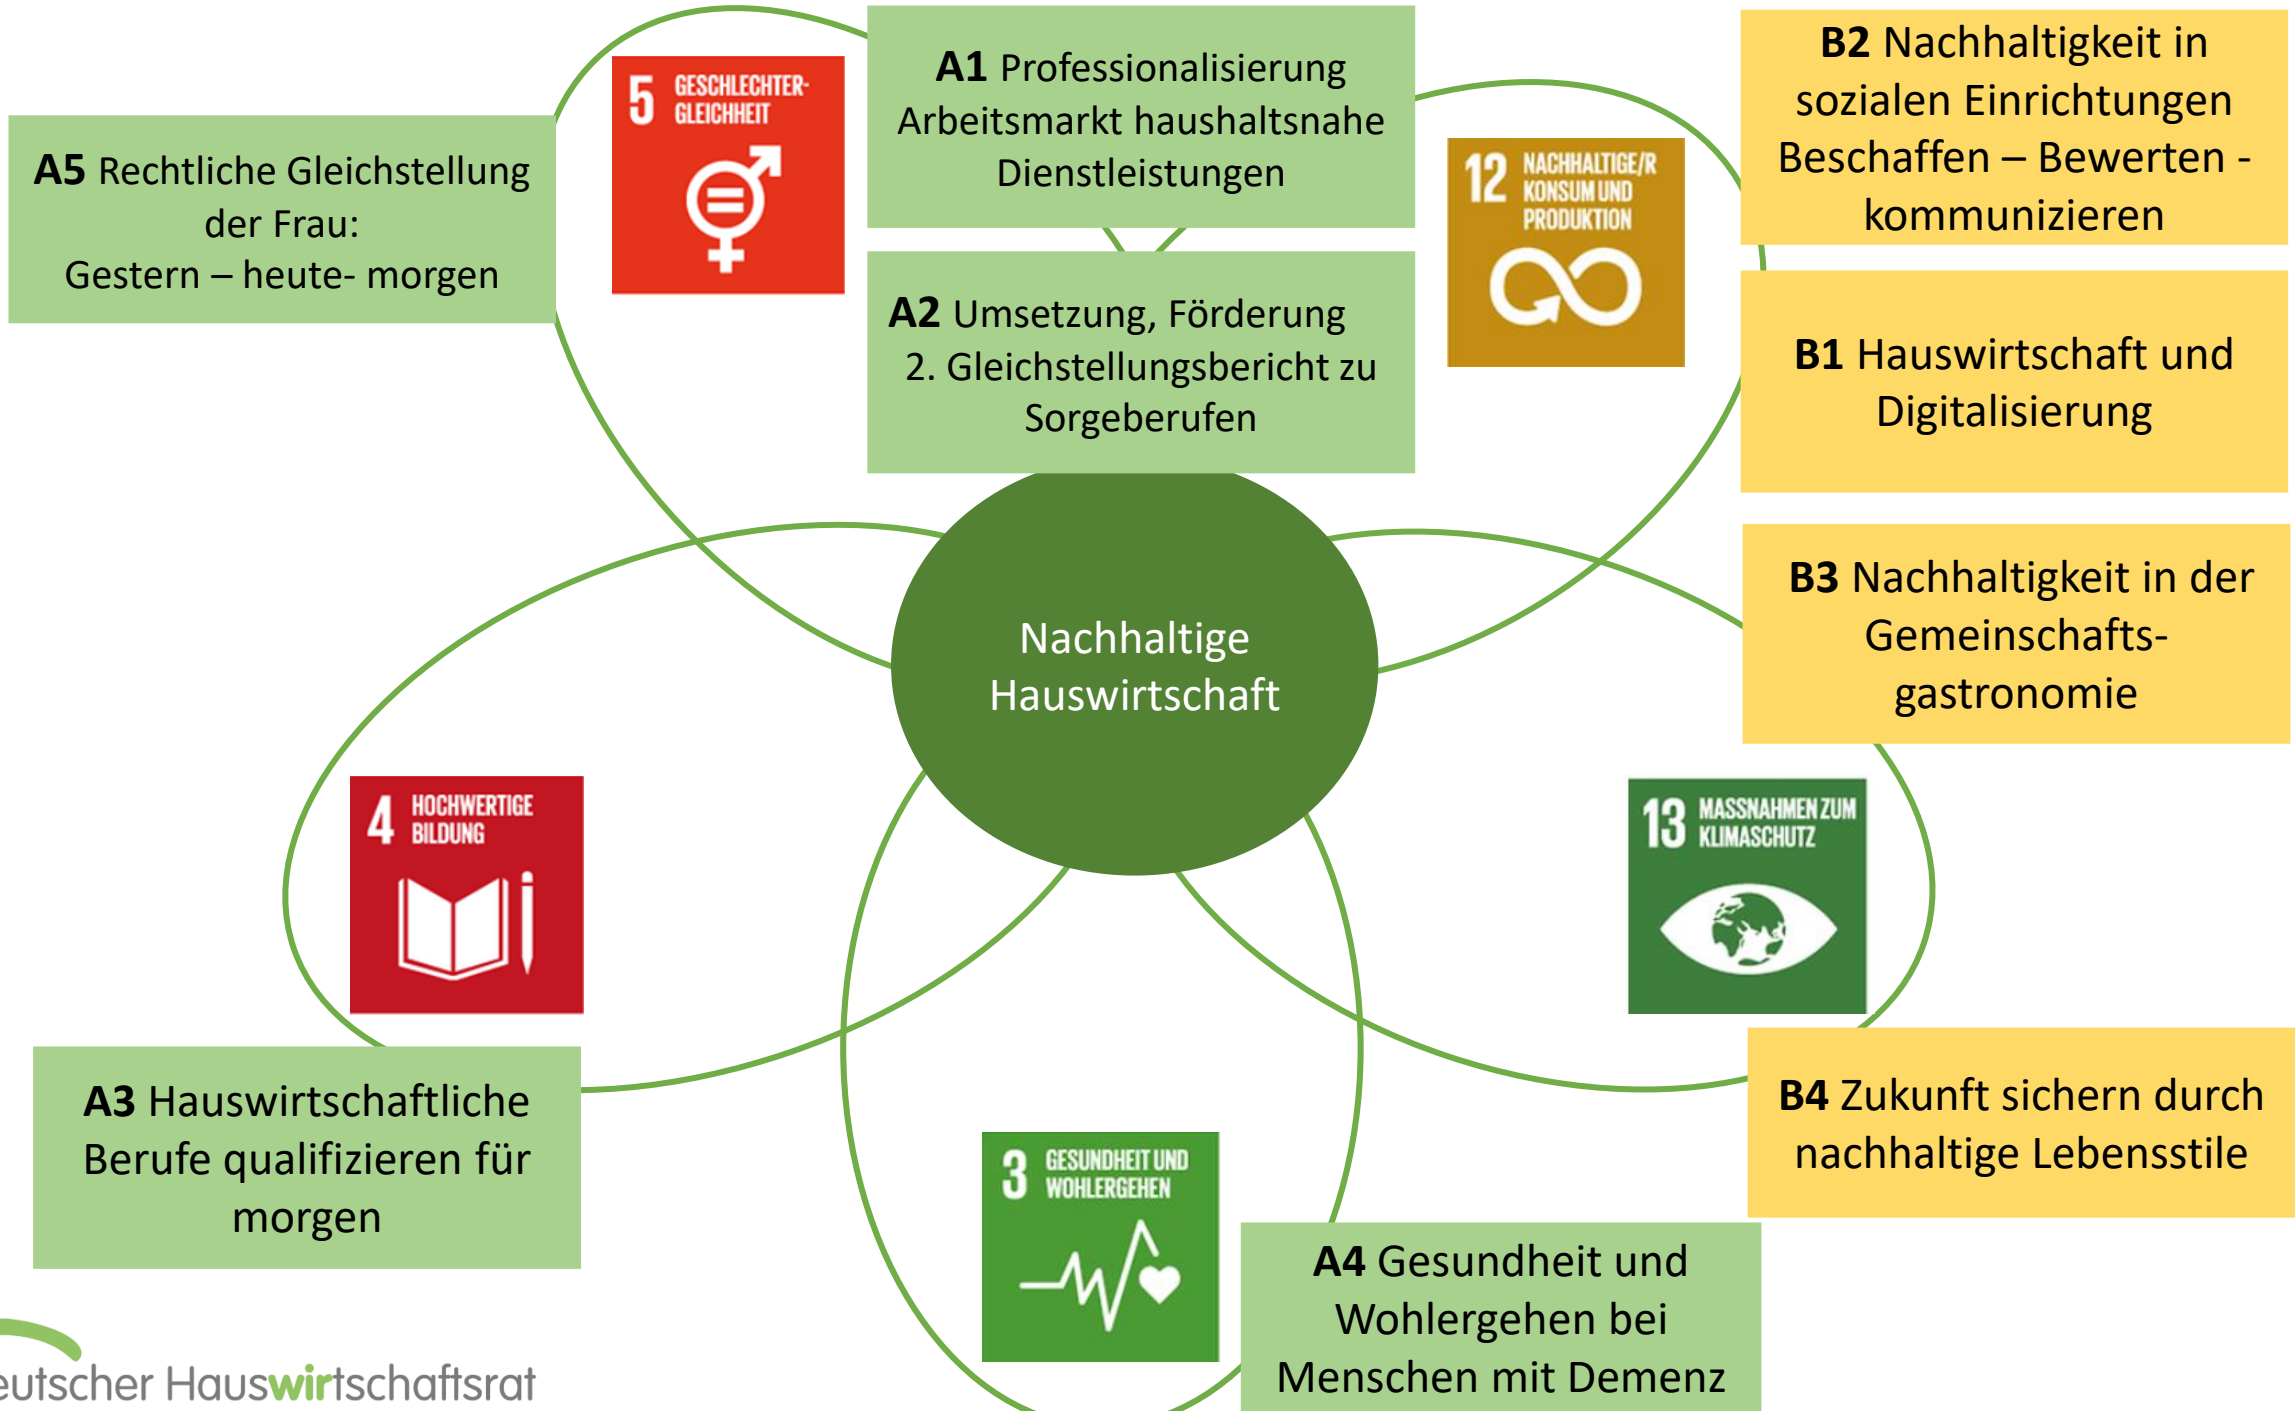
A5 Rechtliche Gleichstellung der Frau:
Gestern – heute- morgen

5 GESCHLECHTER-GLEICHHEIT

A1 Professionalisierung Arbeitsmarkt haushaltsnahe Dienstleistungen

A2 Umsetzung, Förderung 2. Gleichstellungsbericht zu Sorgeberufen

12 NACHHALTIGE/R KONSUM UND PRODUKTION

B2 Nachhaltigkeit in sozialen Einrichtungen Beschaffen – Bewerten - kommunizieren

B1 Hauswirtschaft und Digitalisierung

B3 Nachhaltigkeit in der Gemeinschafts-gastronomie

Nachhaltige Hauswirtschaft

4 HOCHWERTIGE BILDUNG

13 MASSNAHMEN ZUM KLIMASCHUTZ

A3 Hauswirtschaftliche Berufe qualifizieren für morgen

3 GESUNDHEIT UND WOHLERGEHEN

B4 Zukunft sichern durch nachhaltige Lebensstile

A4 Gesundheit und Wohlergehen bei Menschen mit Demenz

eutscher Hauswirtschaftsrat